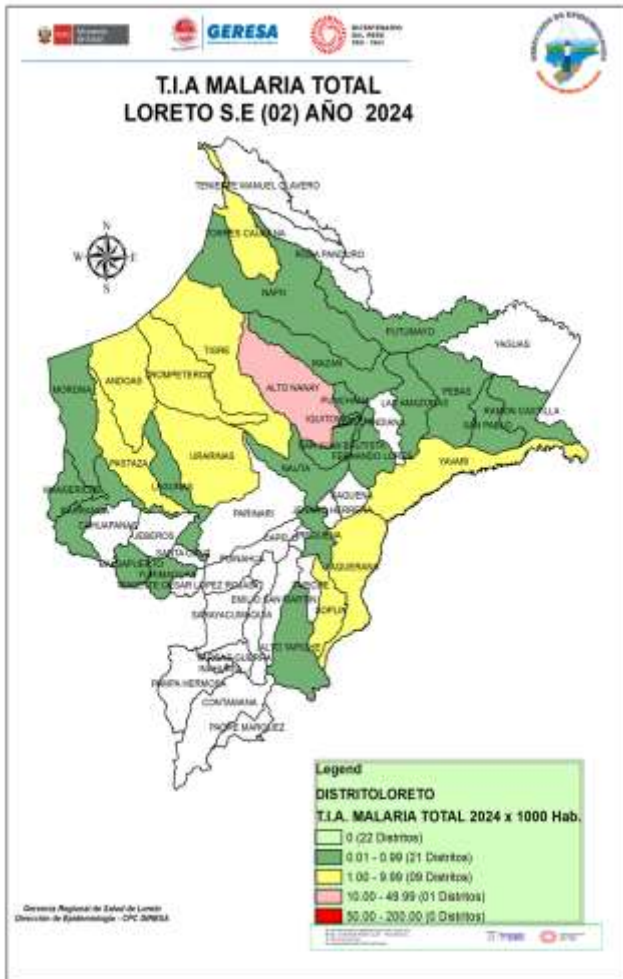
GERESA

BICENTENARIO DEL PERÚ

T.I.A MALARIA TOTAL
LORETO S.E (02) AÑO 2024

N
W E
S

TENIENTE MANUEL CLAVERO
TORRES CAUSANA
ROSA PANDURO
NAPO
PUTUMAYO
YAGUAS
TIGRE
MAZAN
ALTO NANAY
ANDOAS
TROMPETEROS
PUNCHANA
LAS AMAZONAS
PEBAS
RAMON CASTILLA
MORONA
IQUITOS
BELEN
SAN PABLO
SAN JUAN BAUTISTA
FERNANDO LORES
YAVARI
PASTAZA
URARINAS
NAUTA
LAGUNAS
BARRANCA
CAHUAPANAS
PARINARI
SAQUENA
JENARO HERRERA
CAPELO
JEBEROS
SANTA CRUZ
PUINAHUA
EMILIO SAN MARTIN
SOPLIN
MAQUIA
VARGAS GUERRA
TAPICHE
ALTO TAPICHE
SARAYACU
PAMPA HERMOSA
CONTAMANA
PADRE MARQUEZ
YURIMAGUAS
TNTE CESAR LOPEZ ROJAS
REQUENA
INAHUAYA

Legend
DISTRITOLORETO
T.I.A. MALARIA TOTAL 2024 x 1000 Hab.
0 (22 Distritos)
0.01 - 0.99 (21 Distritos)
1.00 - 9.99 (09 Distritos)
10.00 - 49.99 (01 Distritos)
50.00 - 200.00 (0 Distritos)

Gerencia Regional de Salud de Loreto
Dirección de Epidemiología - CPC DIRESA